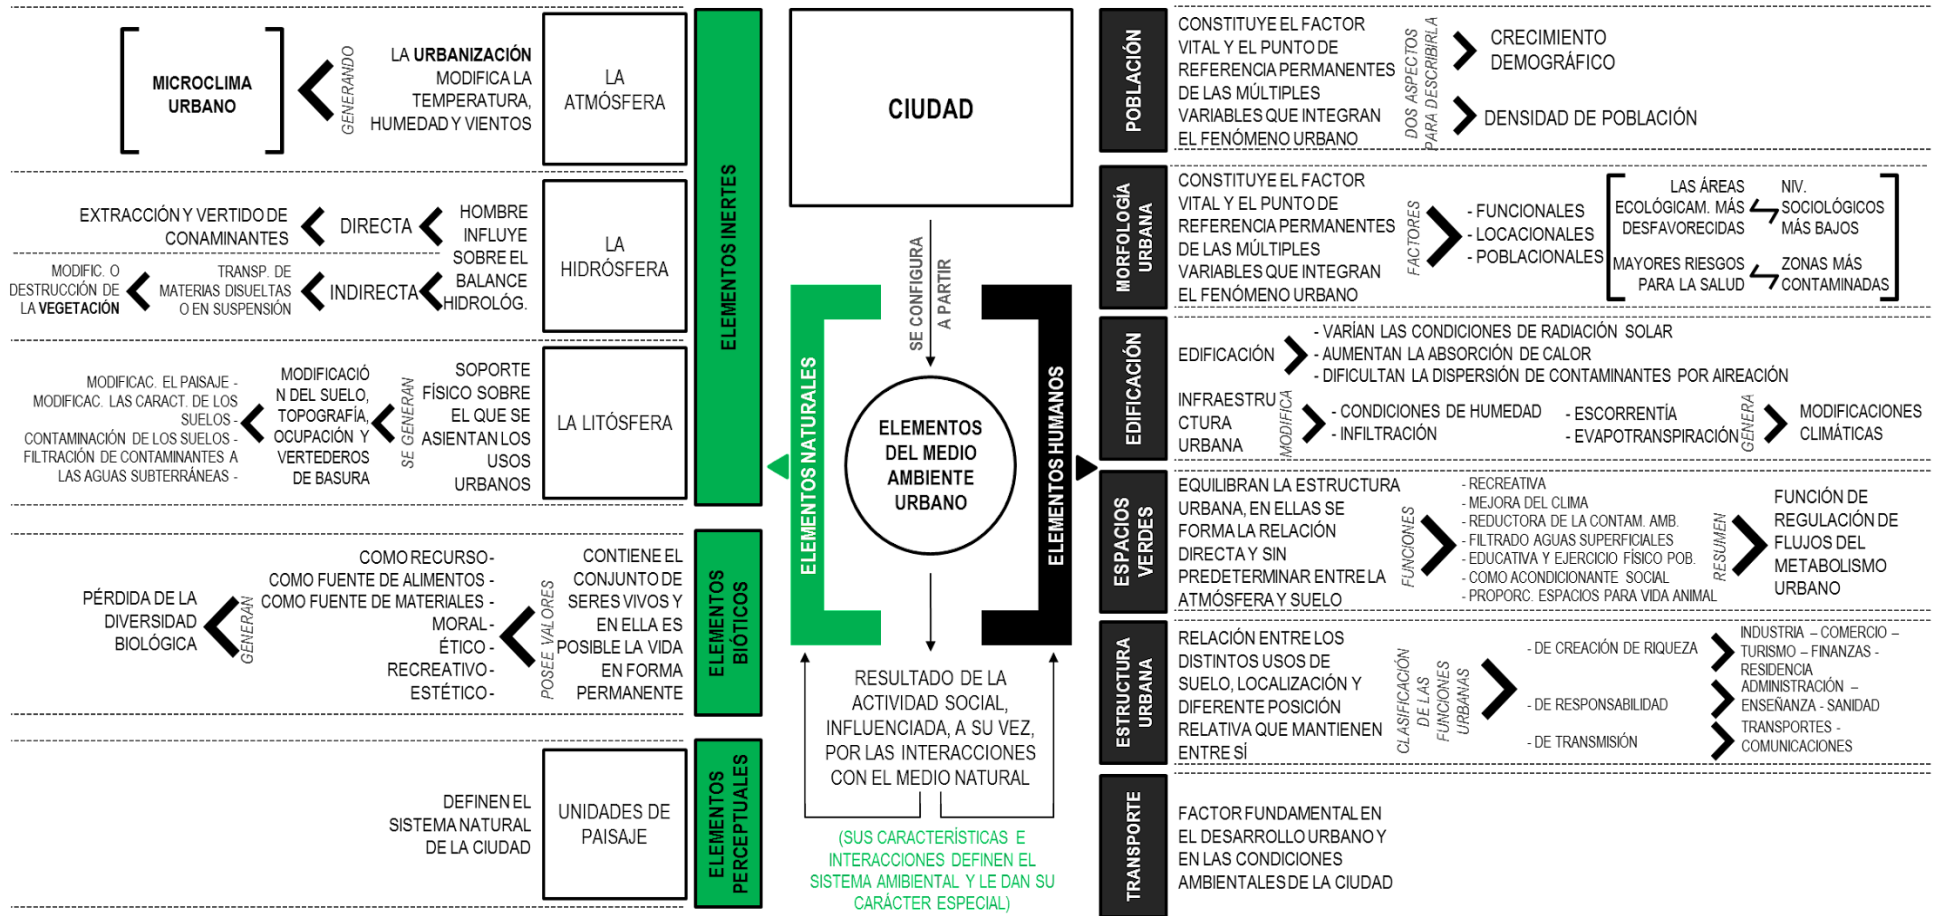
CIUDAD

SE CONFIGURA A PARTIR

ELEMENTOS DEL MEDIO AMBIENTE URBANO

ELEMENTOS NATURALES

ELEMENTOS HUMANOS

RESULTADO DE LA ACTIVIDAD SOCIAL, INFLUENCIADA, A SU VEZ, POR LAS INTERACCIONES CON EL MEDIO NATURAL

(SUS CARACTERÍSTICAS E INTERACCIONES DEFINEN EL SISTEMA AMBIENTAL Y LE DAN SU CARÁCTER ESPECIAL)

ELEMENTOS INERTES

LA ATMÓSFERA

LA URBANIZACIÓN MODIFICA LA TEMPERATURA, HUMEDAD Y VIENTOS

GENERANDO

MICROCLIMA URBANO

LA HIDRÓSFERA

HOMBRE INFLUYE SOBRE EL BALANCE HIDROLÓG.

DIRECTA

EXTRACCIÓN Y VERTIDO DE CONAMINANTES

INDIRECTA

TRANSP. DE MATERIAS DISUELTAS O EN SUSPENSIÓN

MODIFIC. O DESTRUCCIÓN DE LA VEGETACIÓN

LA LITÓSFERA

SOPORTE FÍSICO SOBRE EL QUE SE ASIENTAN LOS USOS URBANOS

SE GENERAN

MODIFICACIÓN DEL SUELO, TOPOGRAFÍA, OCUPACIÓN Y VERTEDEROS DE BASURA

MODIFICAC. EL PAISAJE - MODIFICAC. LAS CARACT. DE LOS SUELOS - CONTAMINACIÓN DE LOS SUELOS - FILTRACIÓN DE CONTAMINANTES A LAS AGUAS SUBTERRÁNEAS -

ELEMENTOS BIÓTICOS

CONTIENE EL CONJUNTO DE SERES VIVOS Y EN ELLA ES POSIBLE LA VIDA EN FORMA PERMANENTE

POSEE VALORES

COMO RECURSO- COMO FUENTE DE ALIMENTOS - COMO FUENTE DE MATERIALES - MORAL- ÉTICO - RECREATIVO- ESTÉTICO-

GENERAN

PÉRDIDA DE LA DIVERSIDAD BIOLÓGICA

ELEMENTOS PERCEPTUALES

UNIDADES DE PAISAJE

DEFINEN EL SISTEMA NATURAL DE LA CIUDAD

POBLACIÓN

CONSTITUYE EL FACTOR VITAL Y EL PUNTO DE REFERENCIA PERMANENTES DE LAS MÚLTIPLES VARIABLES QUE INTEGRAN EL FENÓMENO URBANO

DOS ASPECTOS PARA DESCRIBIRLA

CRECIMIENTO DEMOGRÁFICO

DENSIDAD DE POBLACIÓN

MORFOLOGÍA URBANA

CONSTITUYE EL FACTOR VITAL Y EL PUNTO DE REFERENCIA PERMANENTES DE LAS MÚLTIPLES VARIABLES QUE INTEGRAN EL FENÓMENO URBANO

FACTORES

- FUNCIONALES
- LOCACIONALES
- POBLACIONALES

LAS ÁREAS ECOLÓGICAM. MÁS DESFAVORECIDAS

NIV. SOCIOLÓGICOS MÁS BAJOS

MAYORES RIESGOS PARA LA SALUD

ZONAS MÁS CONTAMINADAS

EDIFICACIÓN

EDIFICACIÓN

- VARÍAN LAS CONDICIONES DE RADIACIÓN SOLAR
- AUMENTAN LA ABSORCIÓN DE CALOR
- DIFICULTAN LA DISPERSIÓN DE CONTAMINANTES POR AIREACIÓN

INFRAESTRUCTURA URBANA

MODIFICA

- CONDICIONES DE HUMEDAD
- INFILTRACIÓN

- ESCORRENTÍA
- EVAPOTRANSPIRACIÓN

GENERA

MODIFICACIONES CLIMÁTICAS

ESPACIOS VERDES

EQUILIBRAN LA ESTRUCTURA URBANA, EN ELLAS SE FORMA LA RELACIÓN DIRECTA Y SIN PREDETERMINAR ENTRE LA ATMÓSFERA Y SUELO

FUNCIONES

- RECREATIVA
- MEJORA DEL CLIMA
- REDUCTORA DE LA CONTAM. AMB.
- FILTRADO AGUAS SUPERFICIALES
- EDUCATIVA Y EJERCICIO FÍSICO POB.
- COMO ACONDICIONANTE SOCIAL
- PROPORC. ESPACIOS PARA VIDA ANIMAL

RESUMEN

FUNCIÓN DE REGULACIÓN DE FLUJOS DEL METABOLISMO URBANO

ESTRUCTURA URBANA

RELACIÓN ENTRE LOS DISTINTOS USOS DE SUELO, LOCALIZACIÓN Y DIFERENTE POSICIÓN RELATIVA QUE MANTIENEN ENTRE SÍ

CLASIFICACIÓN DE LAS FUNCIONES URBANAS

- DE CREACIÓN DE RIQUEZA

INDUSTRIA – COMERCIO – TURISMO – FINANZAS - RESIDENCIA

- DE RESPONSABILIDAD

ADMINISTRACIÓN – ENSEÑANZA - SANIDAD

- DE TRANSMISIÓN

TRANSPORTES - COMUNICACIONES

TRANSPORTE

FACTOR FUNDAMENTAL EN EL DESARROLLO URBANO Y EN LAS CONDICIONES AMBIENTALES DE LA CIUDAD